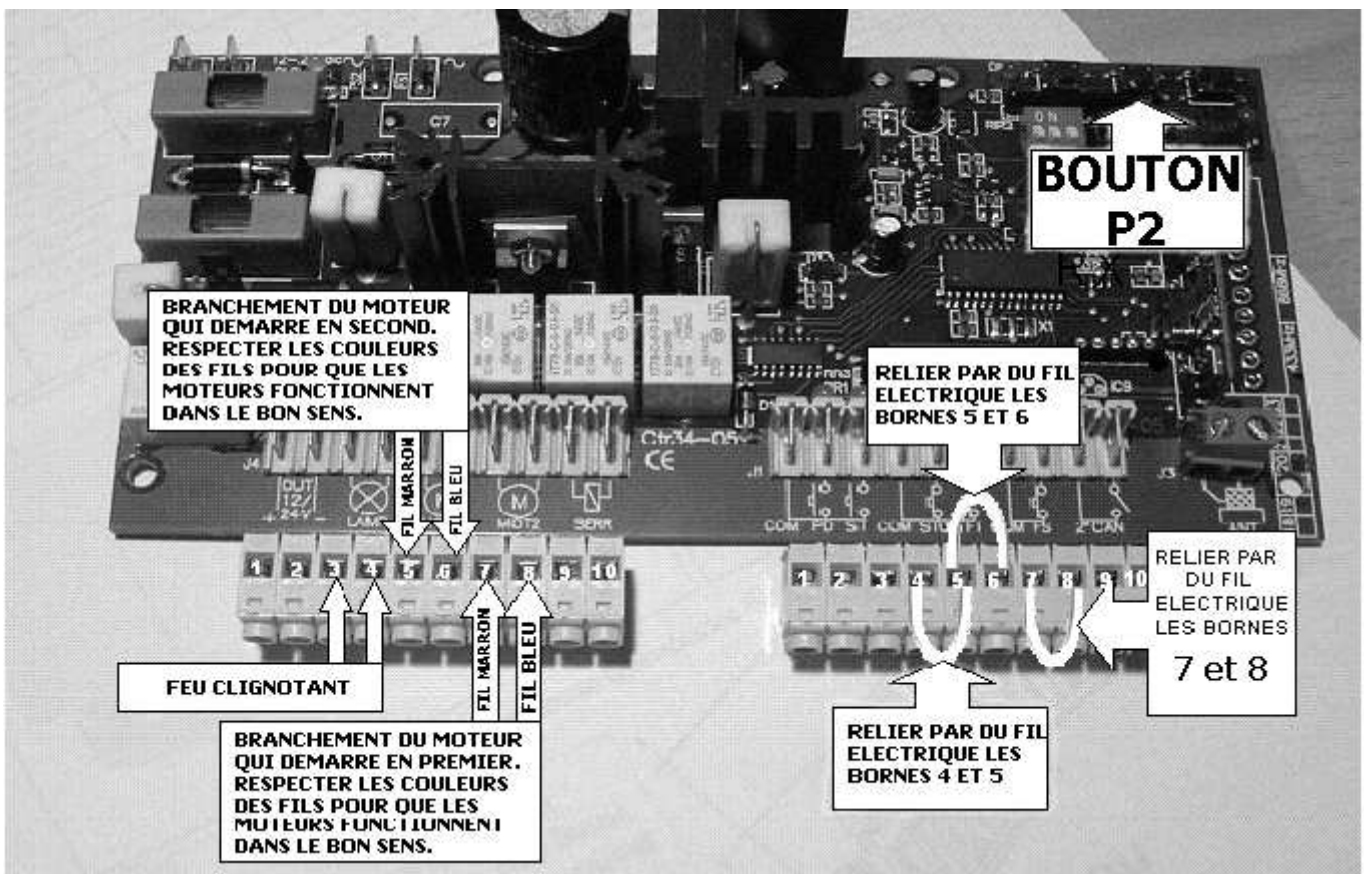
BOUTON P2

C7

ON

BRANCHEMENT DU MOTEUR QUI DEMARRE EN SECOND. RESPECTER LES COULEURS DES FILS POUR QUE LES MOTEURS FONCTIONNENT DANS LE BON SENS.

FIL MARRON

FIL BLEU

RELIER PAR DU FIL ELECTRIQUE LES BORNES 5 ET 6

Ctr34-05

CE

J4

OUT 12/24V

LAMP

MOT2

SERR

J1

COM PD ST COM STOP FT COM FS 2°CAN

J3

ANT

1 2 3 4 5 6 7 8 9 10

1 2 3 4 5 6 7 8 9 10

RELIER PAR DU FIL ELECTRIQUE LES BORNES 7 et 8

FEU CLIGNOTANT

FIL MARRON

FIL BLEU

BRANCHEMENT DU MOTEUR QUI DEMARRE EN PREMIER. RESPECTER LES COULEURS DES FILS POUR QUE LES MOTEURS FONCTIONNENT DANS LE BON SENS.

RELIER PAR DU FIL ELECTRIQUE LES BORNES 4 ET 5